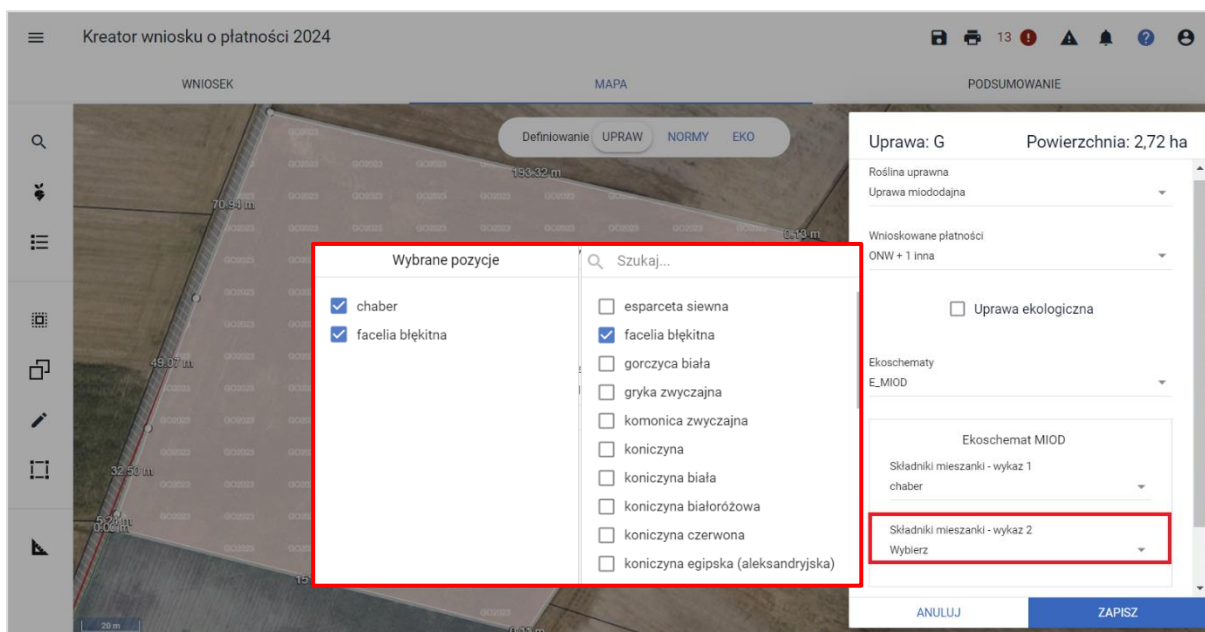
Kreator wniosku o płatności 2024

13

WNIOSEK

MAPA

PODSUMOWANIE

Definiowanie UPRAW NORMY EKO

193.32 m

70.90 m

0.13 m

49.07 m

32.50 m

6.20 m
0.06 m

15

20 m

Wybrane pozycje

chaber

facelia błękitna

Szukaj...

esparceta siewna

facelia błękitna

gorczyca biała

gryka zwyczajna

komonica zwyczajna

koniczyna

koniczyna biała

koniczyna białoróżowa

koniczyna czerwona

koniczyna egipska (aleksandryjska)

Uprawa: G

Powierzchnia: 2,72 ha

Roślina uprawna

Uprawa miododajna

Wnioskowane płatności

ONW + 1 inna

Uprawa ekologiczna

Ekoschematy

E_MIOD

Ekoschemat MIOD

Składniki mieszanki - wykaz 1

chaber

Składniki mieszanki - wykaz 2

Wybierz

ANULUJ

ZAPISZ